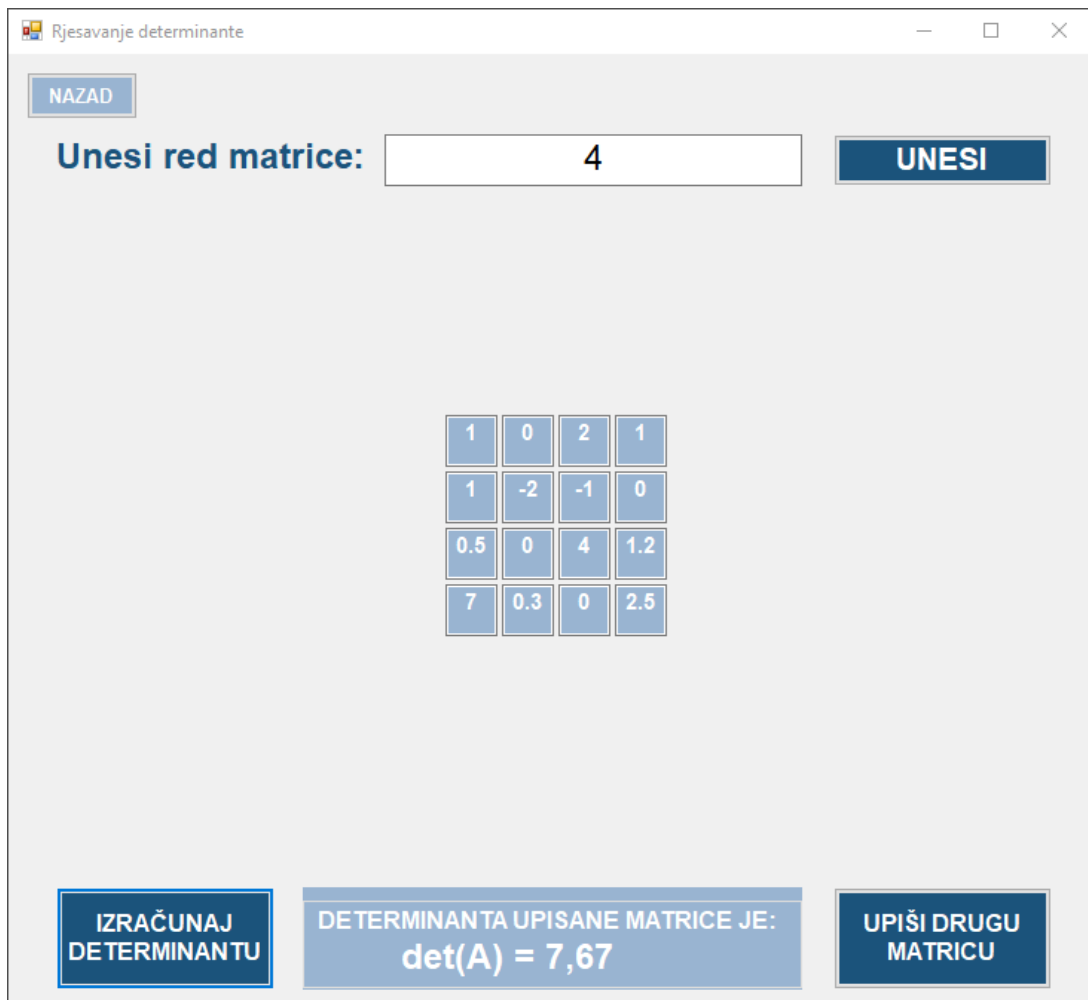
Rjesavanje determinante

NAZAD

Unesi red matrice: 4 UNESI

| 1 | 0 | 2 | 1 |
|---|---|---|---|
| 1 | -2 | -1 | 0 |
| 0.5 | 0 | 4 | 1.2 |
| 7 | 0.3 | 0 | 2.5 |

IZRAČUNAJ DETERMINANTU

DETERMINANTA UPISANE MATRICE JE:
det(A) = 7,67

UPIŠI DRUGU MATRICU